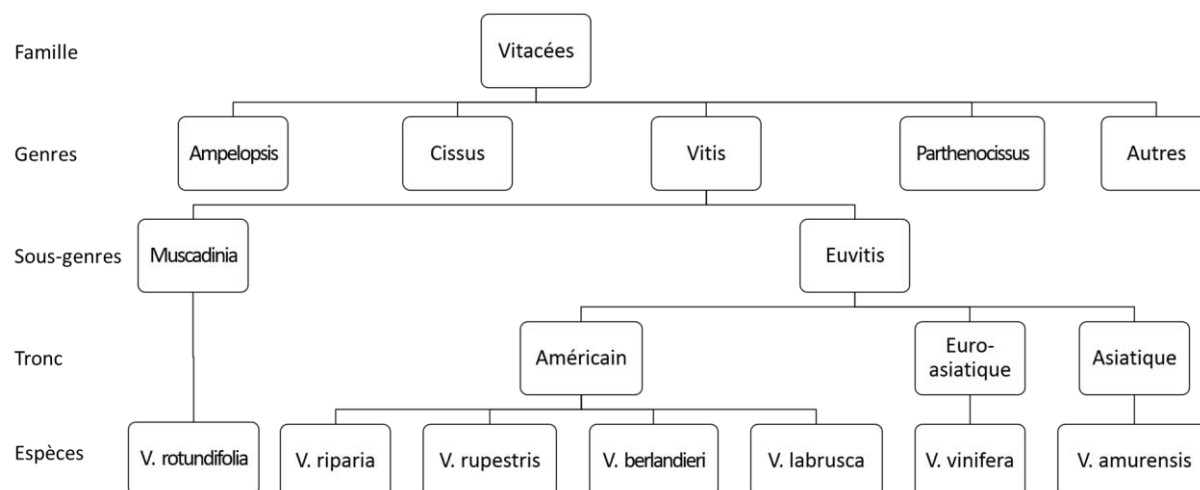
Famille
Vitacées

Genres
Ampelopsis
Cissus
Vitis
Parthenocissus
Autres

Sous-genres
Muscadinia
Euvitis

Tronc
Américain
Euro-asiatique
Asiatique

Espèces
V. rotundifolia
V. riparia
V. rupestris
V. berlandieri
V. labrusca
V. vinifera
V. amurensis